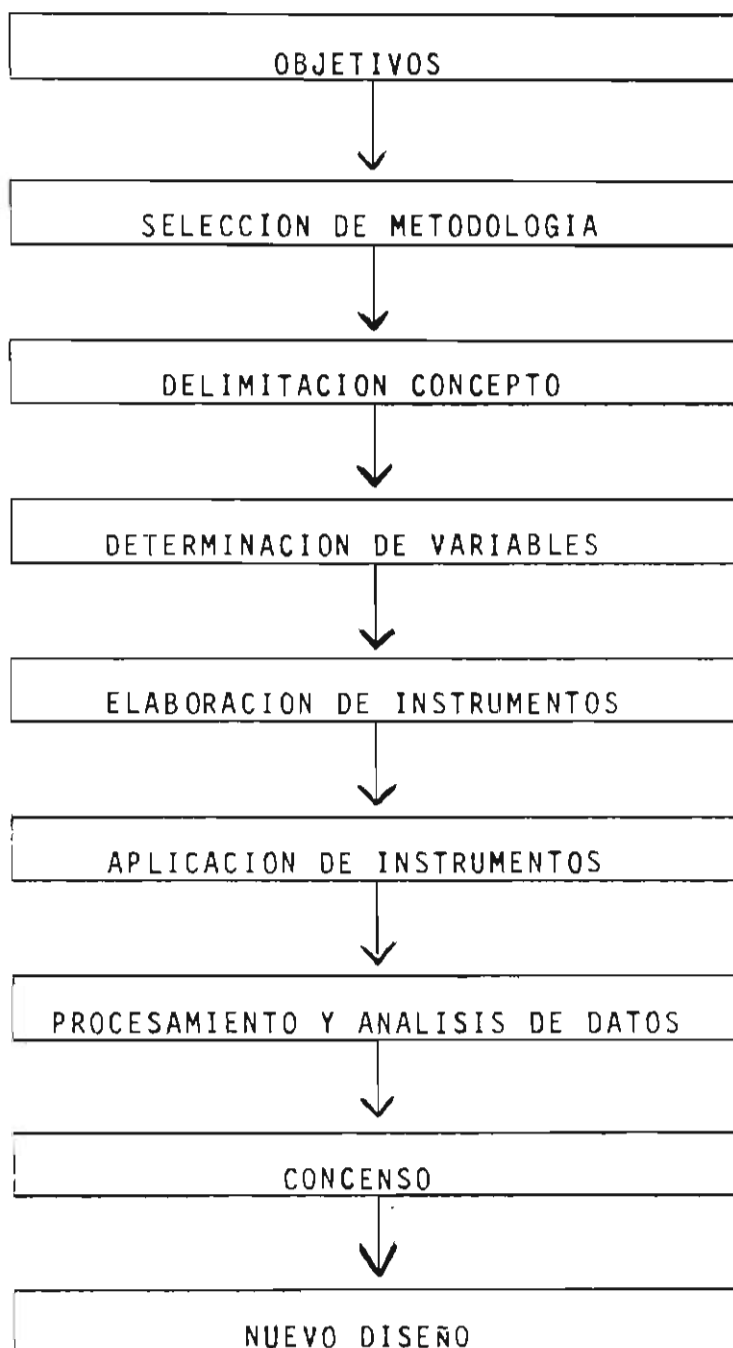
OBJETIVOS

SELECCION DE METODOLOGIA

DELIMITACION CONCEPTO

DETERMINACION DE VARIABLES

ELABORACION DE INSTRUMENTOS

APLICACION DE INSTRUMENTOS

PROCESAMIENTO Y ANALISIS DE DATOS

CONCENSO

NUEVO DISEÑO